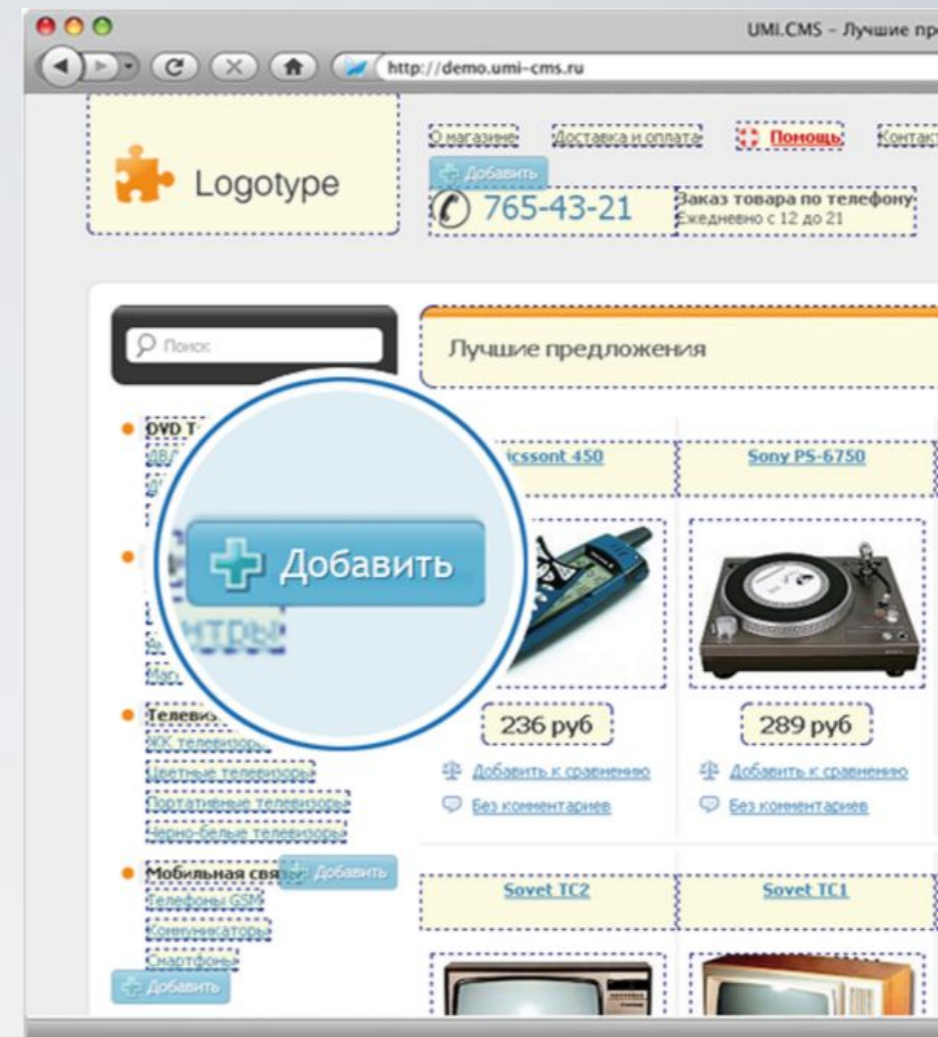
UMI.CMS - Лучшие пр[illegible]

http://demo.umi-cms.ru

Logotype

О магазине Доставка и оплата Помощь Контакт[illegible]

Добавить

765-43-21

Заказ товара по телефону
Ежедневно с 12 до 21

Поиск

Лучшие предложения

DVD T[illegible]
ДВ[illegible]

Добавить

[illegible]нтры

Ма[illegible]

Телевиз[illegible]
ЖК телевизоры
Цветные телевизоры
Портативные телевизоры
Черно-белые телевизоры

Мобильная связь
Телефоны GSM
Коммуникаторы
Смартфоны

Добавить

Добавить

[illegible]icssont 450

236 руб

Добавить к сравнению

Без комментариев

Sony PS-6750

289 руб

Добавить к сравнению

Без комментариев

Sovet TC2

Sovet TC1